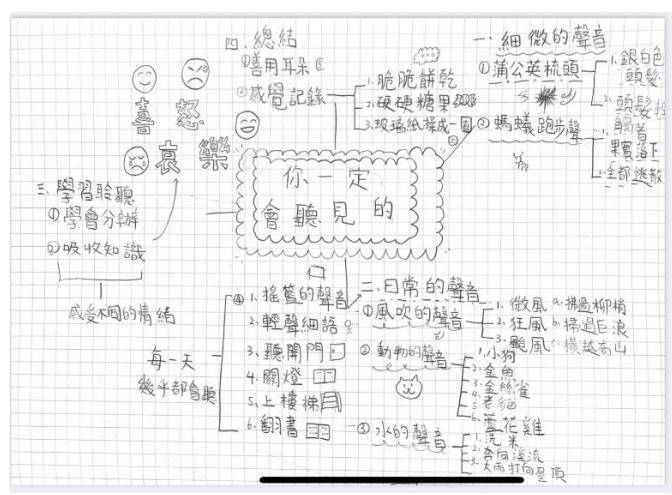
四、總結
①善用耳朵
②感覺記錄

1.脆脆餅乾
2.硬硬糖果
3.玻璃紙揉成一團

一、細微的聲音
①蒲公英梳頭
1.銀白色頭髮
2.頭髮掉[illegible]
②螞蟻跑步聲
1.寶寶落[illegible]
2.全部逃散

喜 怒 哀 樂

三、學習聆聽
①學會分辨
②吸收知識

你一定會聽見的

感受不同的情緒

二、日常的聲音
①風吹的聲音
1.微風 - 拂過柳梢
2.狂風 - 捲過巨浪
3.颱風 - 橫越高山

④
1.搖籃的聲音
2.輕聲細語
3.聽開門
4.關燈
5.上樓梯
6.翻書

每一天
幾乎都會聽

②動物的聲音
1.小狗
2.金魚
3.金絲雀
4.老貓
5.蘆花雞

③水的聲音
1.洗米
2.奔向溪流
3.大雨打向屋頂